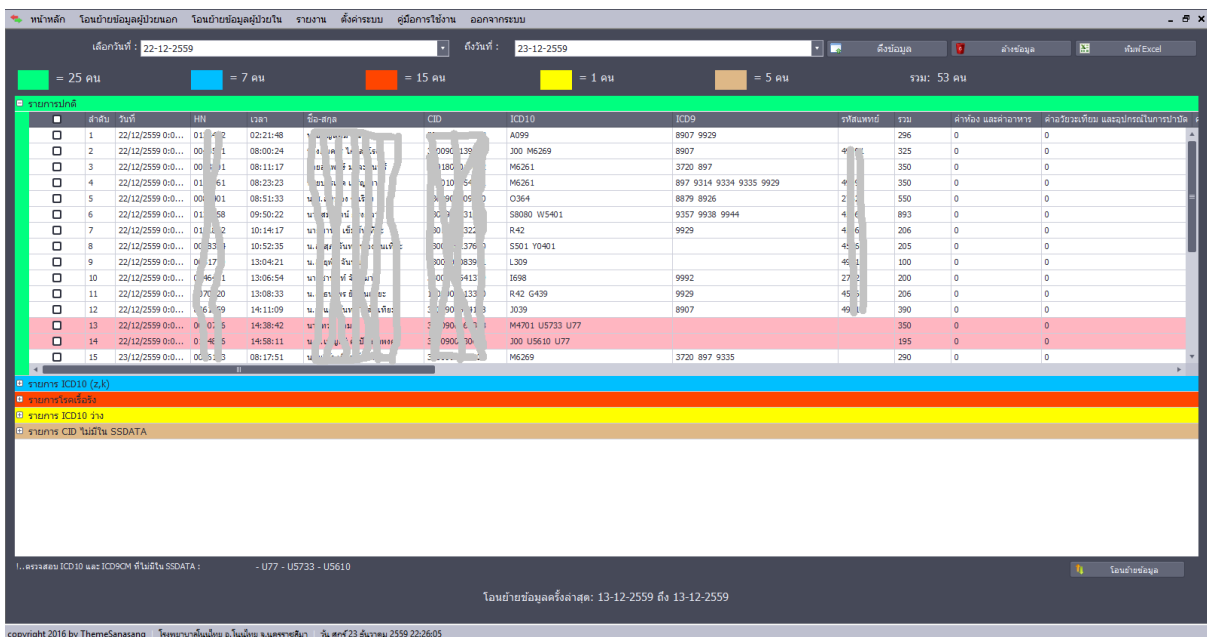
หน้าหลัก โอนย้ายข้อมูลผู้ป่วยนอก โอนย้ายข้อมูลผู้ป่วยใน รายงาน ตั้งค่าระบบ คู่มือการใช้งาน ออกจากระบบ

เลือกวันที่ : 22-12-2559 ถึงวันที่ : 23-12-2559 ดึงข้อมูล ล้างข้อมูล พิมพ์Excel

= 25 คน = 7 คน = 15 คน = 1 คน = 5 คน รวม: 53 คน

รายการปกติ

| | ลำดับ | วันที่ | HN | เวลา | ชื่อ-สกุล | CID | ICD10 | ICD9 | รหัสแพทย์ | รวม | ค่าห้อง และค่าอาหาร | ค่าอวัยวะเทียม และอุปกรณ์ในการบำบัด |
|---|---|---|---|---|---|---|---|---|---|---|---|---|
| | 1 | 22/12/2559 0:0... | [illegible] | 02:21:48 | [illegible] | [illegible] | A099 | 8907 9929 | | 296 | 0 | 0 |
| | 2 | 22/12/2559 0:0... | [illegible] | 08:00:24 | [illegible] | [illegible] | J00 M6269 | 8907 | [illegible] | 325 | 0 | 0 |
| | 3 | 22/12/2559 0:0... | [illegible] | 08:11:17 | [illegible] | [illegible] | M6261 | 3720 897 | | 350 | 0 | 0 |
| | 4 | 22/12/2559 0:0... | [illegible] | 08:23:23 | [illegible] | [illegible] | M6261 | 897 9314 9334 9335 9929 | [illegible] | 350 | 0 | 0 |
| | 5 | 22/12/2559 0:0... | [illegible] | 08:51:33 | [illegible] | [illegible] | O364 | 8879 8926 | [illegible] | 550 | 0 | 0 |
| | 6 | 22/12/2559 0:0... | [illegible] | 09:50:22 | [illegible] | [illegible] | S8080 W5401 | 9357 9938 9944 | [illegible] | 893 | 0 | 0 |
| | 7 | 22/12/2559 0:0... | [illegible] | 10:14:17 | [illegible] | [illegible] | R42 | 9929 | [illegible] | 206 | 0 | 0 |
| | 8 | 22/12/2559 0:0... | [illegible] | 10:52:35 | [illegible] | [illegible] | S501 Y0401 | | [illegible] | 205 | 0 | 0 |
| | 9 | 22/12/2559 0:0... | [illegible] | 13:04:21 | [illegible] | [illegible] | L309 | | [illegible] | 100 | 0 | 0 |
| | 10 | 22/12/2559 0:0... | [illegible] | 13:06:54 | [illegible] | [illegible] | I698 | 9992 | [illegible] | 200 | 0 | 0 |
| | 11 | 22/12/2559 0:0... | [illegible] | 13:08:33 | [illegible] | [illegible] | R42 G439 | 9929 | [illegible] | 206 | 0 | 0 |
| | 12 | 22/12/2559 0:0... | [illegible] | 14:11:09 | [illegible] | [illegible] | J039 | 8907 | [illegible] | 390 | 0 | 0 |
| | 13 | 22/12/2559 0:0... | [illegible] | 14:38:42 | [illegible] | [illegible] | M4701 U5733 U77 | | | 350 | 0 | 0 |
| | 14 | 22/12/2559 0:0... | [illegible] | 14:58:11 | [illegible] | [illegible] | J00 U5610 U77 | | | 195 | 0 | 0 |
| | 15 | 23/12/2559 0:0... | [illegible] | 08:17:51 | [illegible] | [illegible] | M6269 | 3720 897 9335 | | 290 | 0 | 0 |

รายการ ICD10 (z,k)
รายการโรคเรื้อรัง
รายการ ICD10 ว่าง
รายการ CID ไม่มีใน SSDATA

!..ตรวจสอบ ICD10 และ ICD9CM ที่ไม่มีใน SSDATA : - U77 - U5733 - U5610

โอนย้ายข้อมูล

โอนย้ายข้อมูลครั้งล่าสุด: 13-12-2559 ถึง 13-12-2559

copyright 2016 by ThemeSanasang โรงพยาบาลโนนไทย อ.โนนไทย จ.นครราชสีมา วัน ศุกร์ 23 ธันวาคม 2559 22:26:05